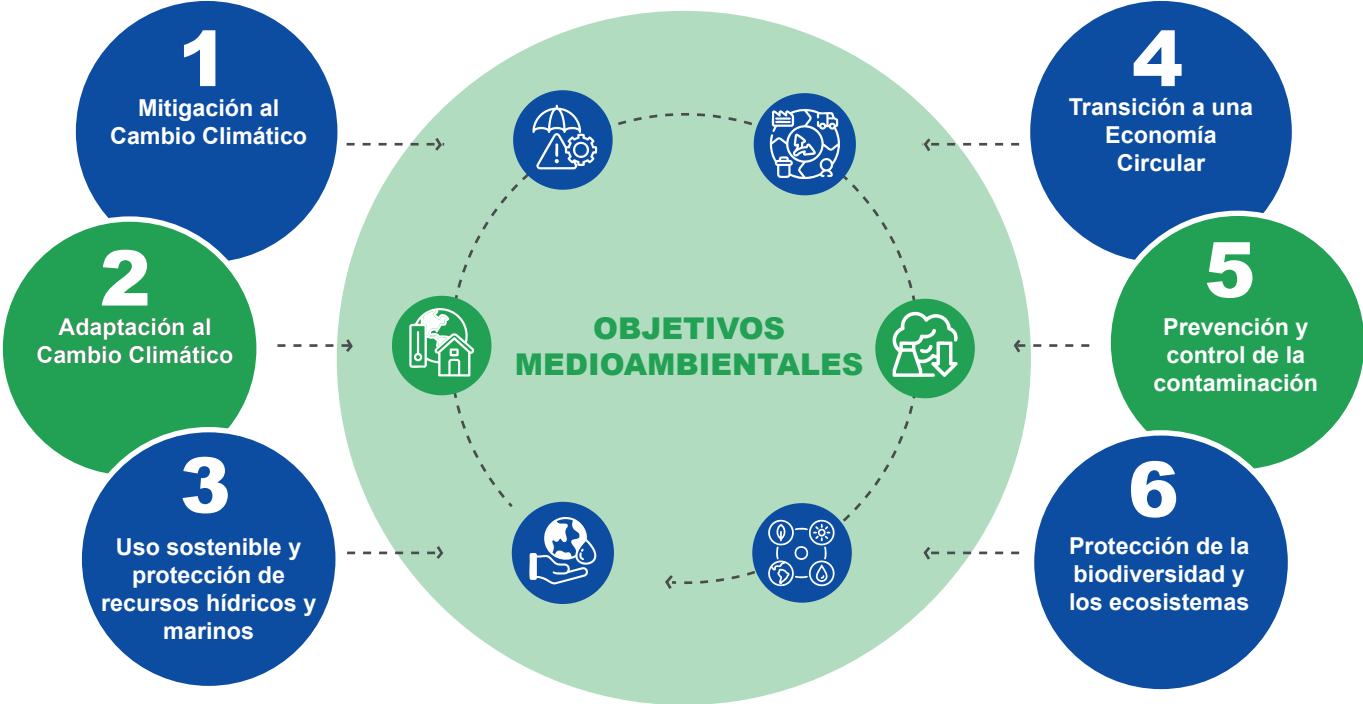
1
Mitigación al Cambio Climático

2
Adaptación al Cambio Climático

3
Uso sostenible y protección de recursos hídricos y marinos

OBJETIVOS MEDIOAMBIENTALES

4
Transición a una Economía Circular

5
Prevención y control de la contaminación

6
Protección de la biodiversidad y los ecosistemas